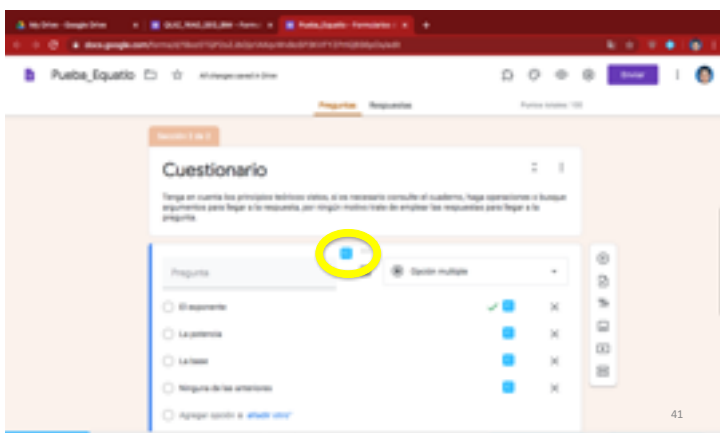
My Drive - Google Drive
QUIZ_1
Puebla_Equatio - Formulario
docs.google.com/forms/d/

Puebla_Equatio
All changes saved in Drive
Enviar

Preguntas
Respuestas
Puntos totales: 100

Sección 2 de 2

Cuestionario

Tenga en cuenta los principios teóricos vistos, si es necesario consulte el cuaderno, haga operaciones o busque argumentos para llegar a su respuesta, por ningún motivo trate de emplear las respuestas para llegar a la pregunta.

Pregunta
Opción múltiple

El exponente
La potencia
La base
Ninguna de las anteriores
Agregar opción o añadir otro

41